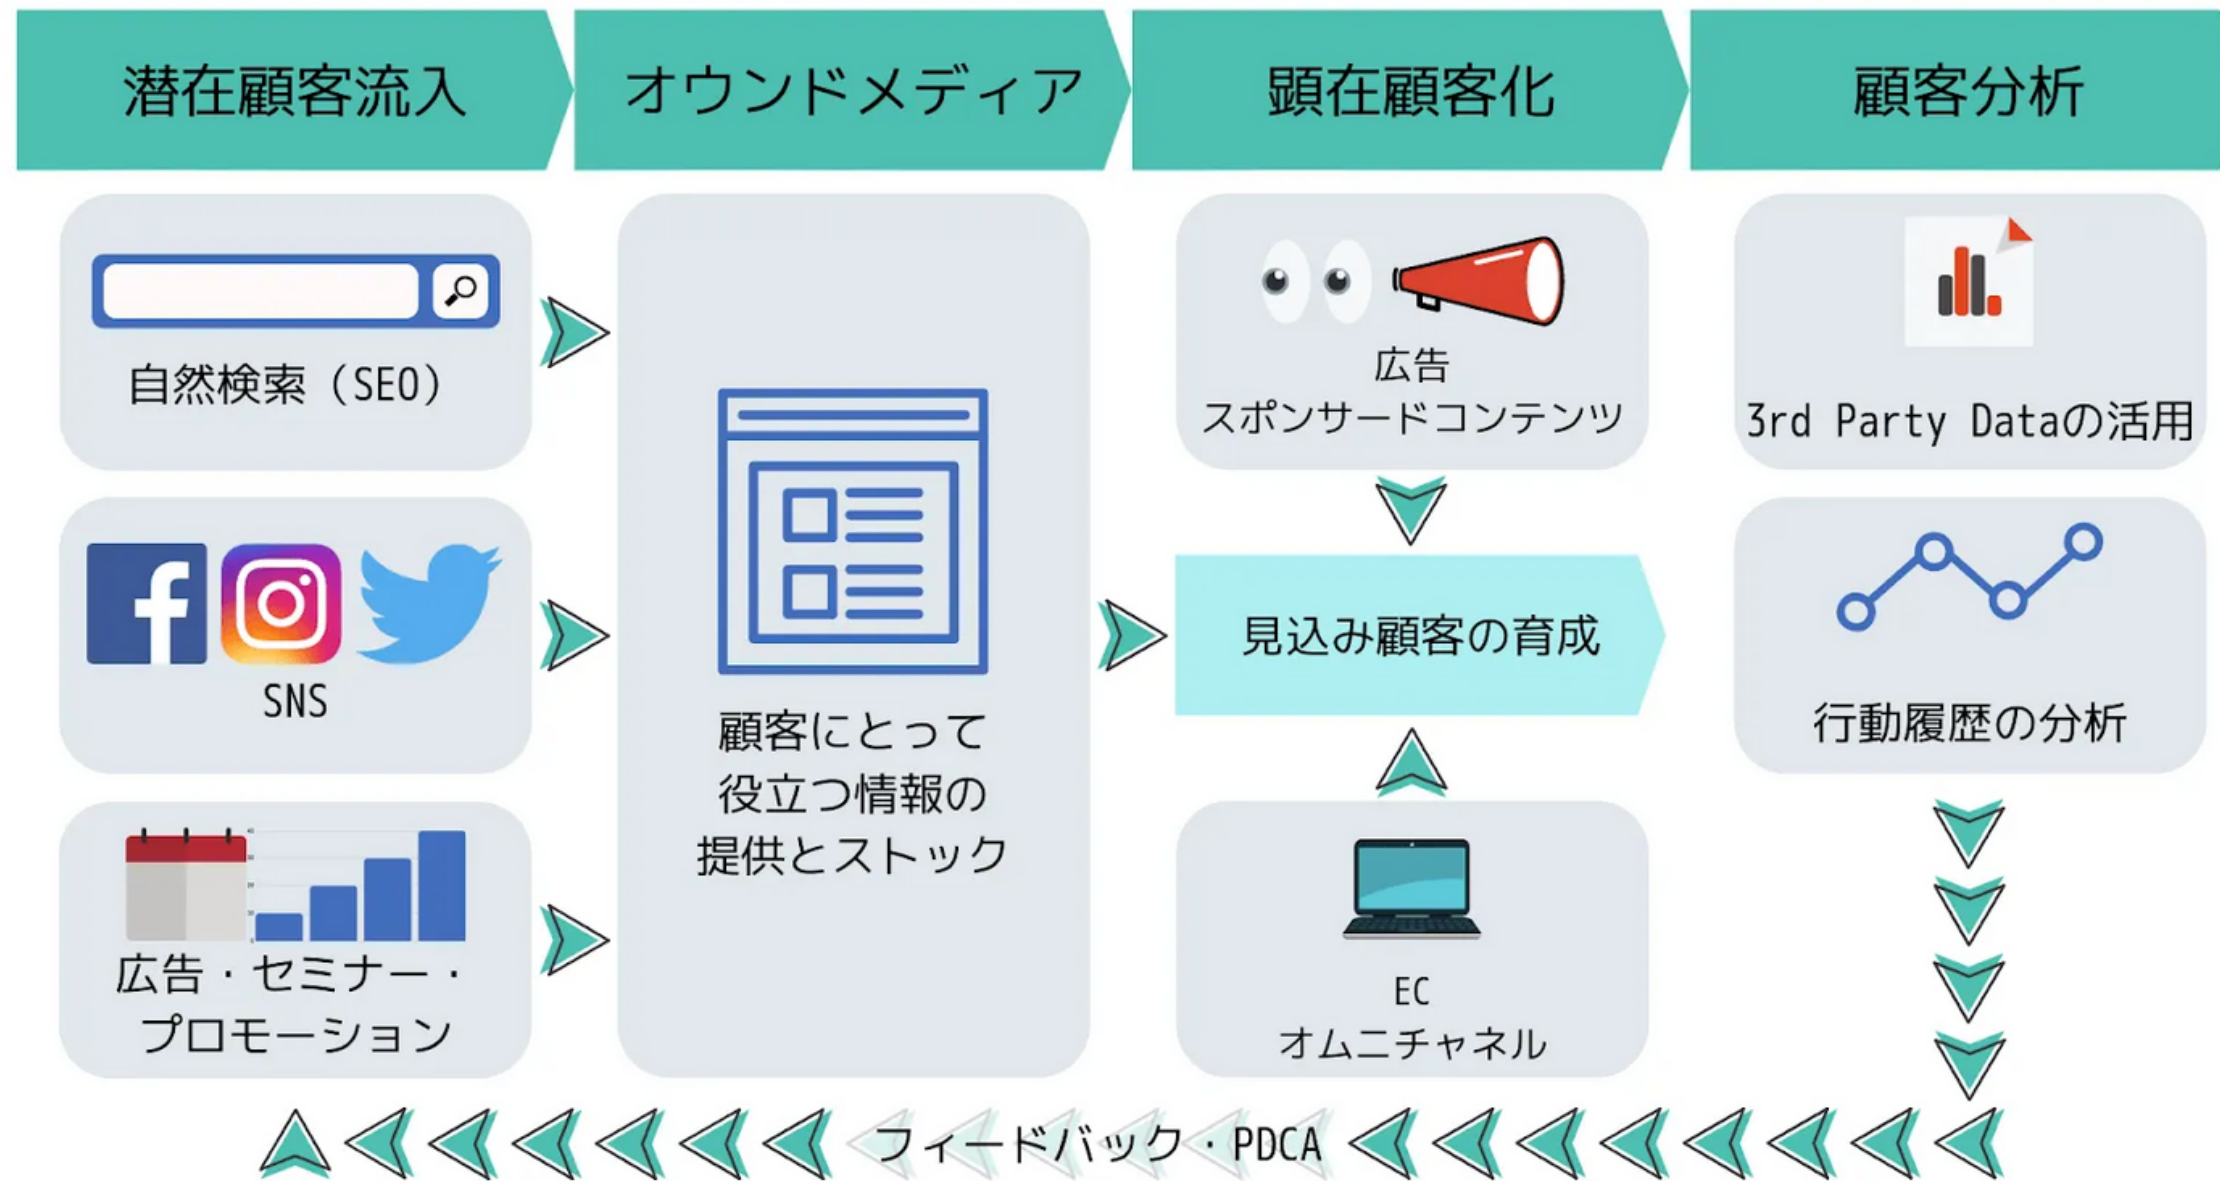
潜在顧客流入

オウンドメディア

顕在顧客化

顧客分析

自然検索（SEO）

SNS

広告・セミナー・プロモーション

顧客にとって役立つ情報の提供とストック

広告
スポンサードコンテンツ

見込み顧客の育成

EC
オムニチャネル

3rd Party Dataの活用

行動履歴の分析

フィードバック・PDCA